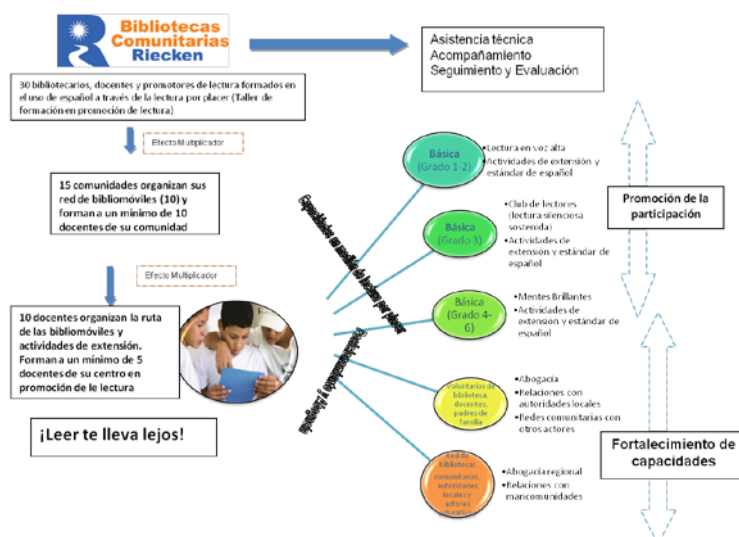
Bibliotecas Comunitarias Riecken

Asistencia técnica
Acompañamiento
Seguimiento y Evaluación

30 bibliotecarios, docentes y promotores de lectura formados en el uso de español a través de la lectura por placer (Taller de formación en promoción de lectura)

Efecto Multiplicador

15 comunidades organizan sus red de bibliomóviles (10) y forman a un mínimo de 10 docentes de su comunidad

Efecto Multiplicador

10 docentes organizan la ruta de las bibliomóviles y actividades de extensión. Forman a un mínimo de 5 docentes de su centro en promoción de le lectura

¡Leer te lleva lejos!

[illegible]

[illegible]

Básica (Grado 1-2)

•Lectura en voz alta
•Actividades de extensión y estándar de español

Básica (Grado 3)

•Club de lectores (lectura silenciosa sostenida)
•Actividades de extensión y estándar de español

Básica (Grado 4-6)

•Mentes Brillantes
•Actividades de extension y estándar de español

Voluntarios de biblioteca, docentes, padres de familia

•Abogacía
•Relaciones con autoridades locales
•Redes comunitarias con otros actores

Red de bibliotecas comunitarias, autoridades locales y actores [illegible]

•Abogacía regional
•Relaciones con mancomunidades

Promoción de la participación

Fortalecimiento de capacidades